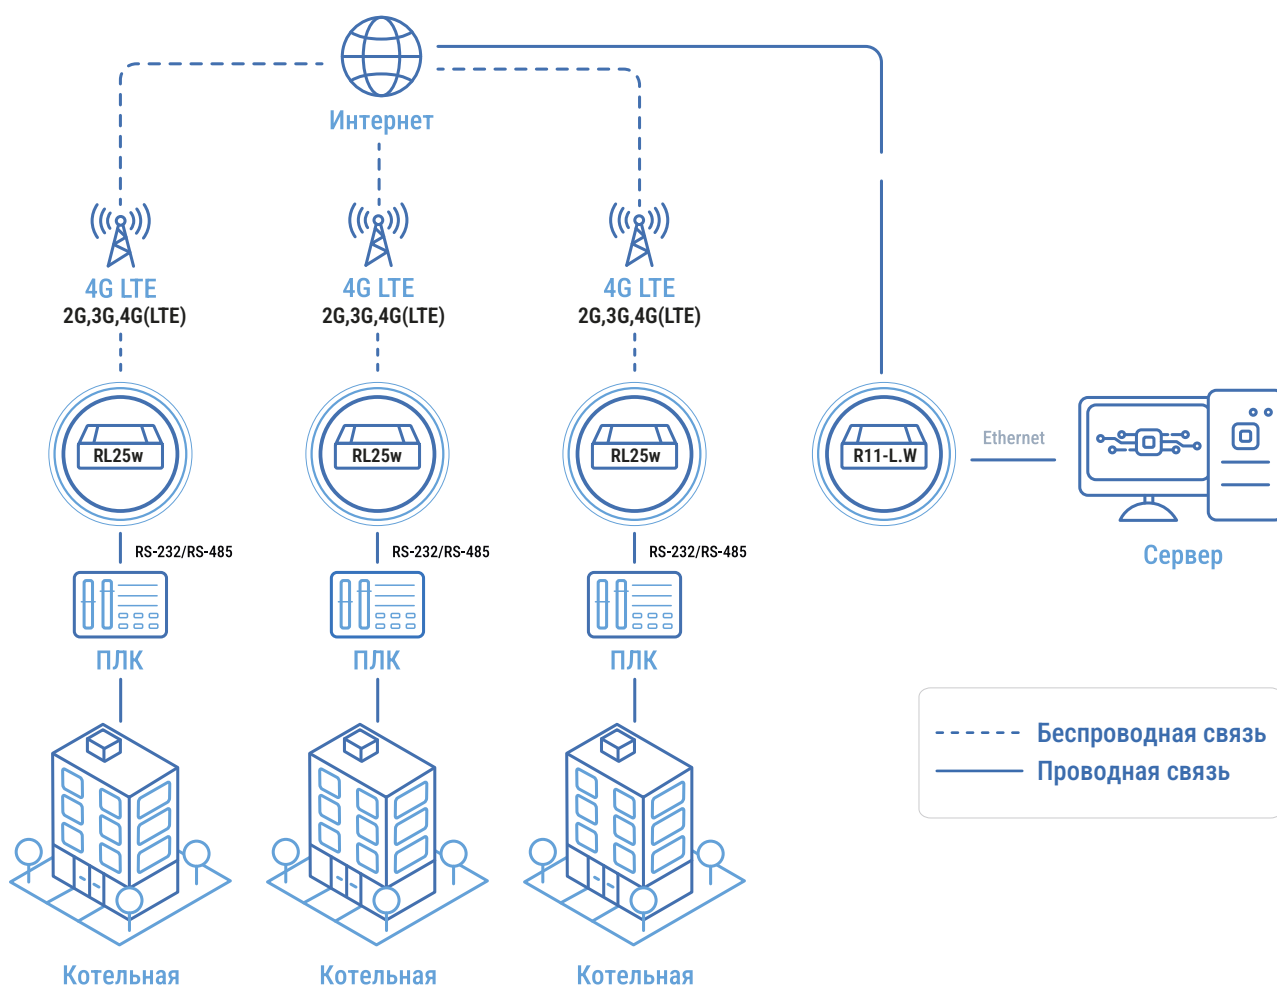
Интернет

4G LTE
2G,3G,4G(LTE)

4G LTE
2G,3G,4G(LTE)

4G LTE
2G,3G,4G(LTE)

RL25w

RL25w

RL25w

R11-L.W

Ethernet

Сервер

RS-232/RS-485

RS-232/RS-485

RS-232/RS-485

ПЛК

ПЛК

ПЛК

Беспроводная связь
Проводная связь

Котельная

Котельная

Котельная